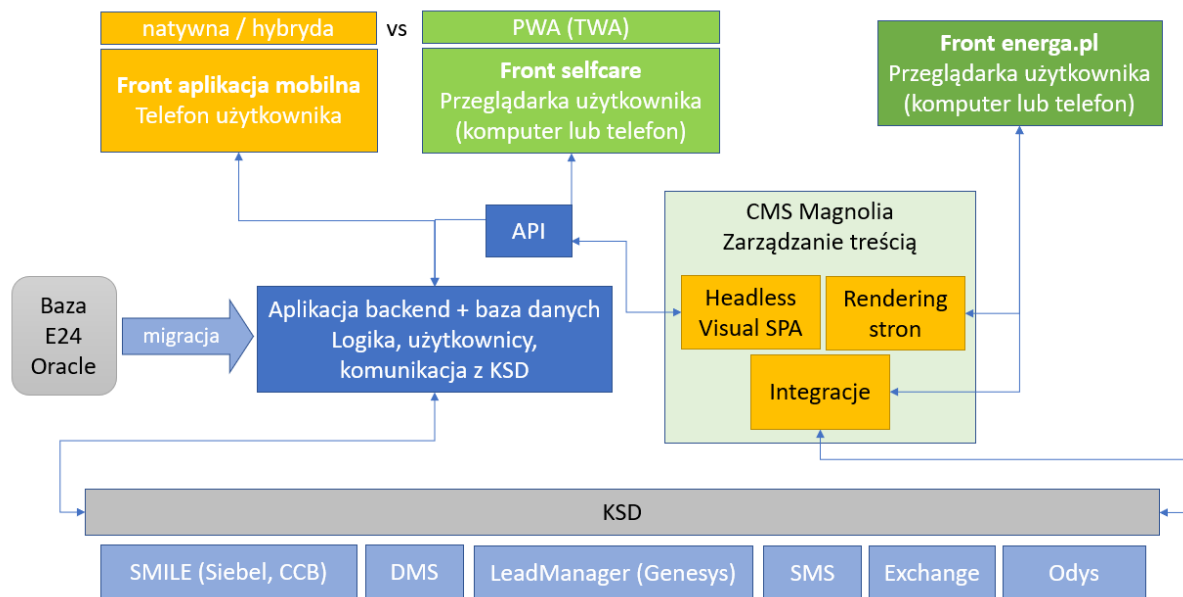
natywna / hybryda

vs

PWA (TWA)

Front aplikacja mobilna
Telefon użytkownika

Front selfcare
Przeglądarka użytkownika
(komputer lub telefon)

Front energa.pl
Przeglądarka użytkownika
(komputer lub telefon)

API

CMS Magnolia
Zarządzanie treścią

Headless Visual SPA

Rendering stron

Integracje

Baza E24 Oracle

migracja

Aplikacja backend + baza danych
Logika, użytkownicy,
komunikacja z KSD

KSD

SMILE (Siebel, CCB)

DMS

LeadManager (Genesys)

SMS

Exchange

Odys